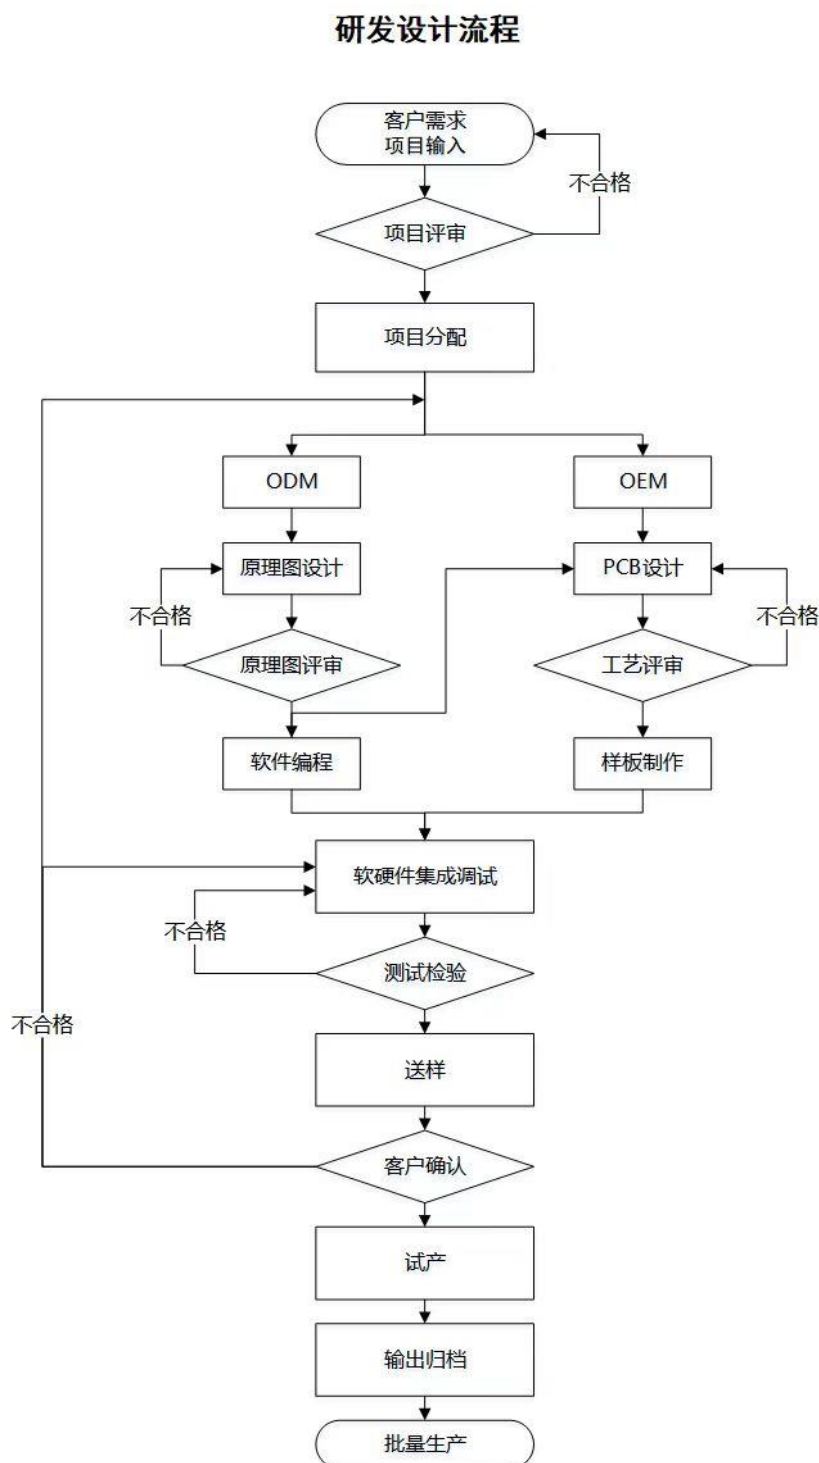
研发设计流程

客户需求
项目输入

不合格

项目评审

项目分配

ODM

OEM

原理图设计

PCB设计

不合格

不合格

原理图评审

工艺评审

软件编程

样板制作

软硬件集成调试

不合格

测试检验

不合格

送样

客户确认

试产

输出归档

批量生产